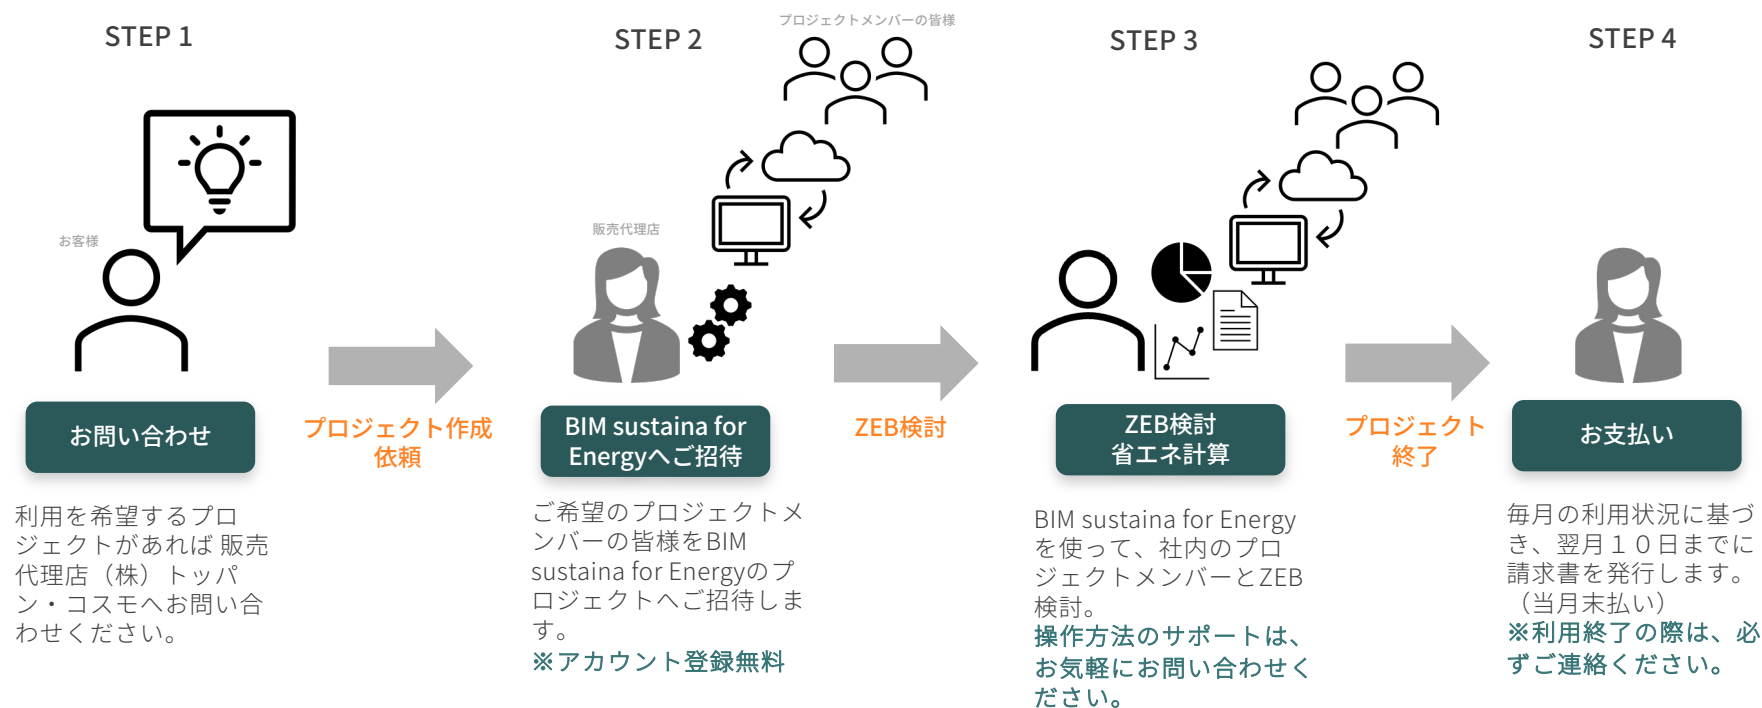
STEP 1

お客様

お問い合わせ

利用を希望するプロジェクトがあれば 販売代理店（株）トッパン・コスモへお問い合わせください。

プロジェクト作成依頼

STEP 2

プロジェクトメンバーの皆様

販売代理店

BIM sustaina for Energyへご招待

ご希望のプロジェクトメンバーの皆様をBIM sustaina for Energyのプロジェクトへご招待します。
※アカウント登録無料

ZEB検討

STEP 3

ZEB検討
省エネ計算

BIM sustaina for Energyを使って、社内のプロジェクトメンバーとZEB検討。
操作方法のサポートは、お気軽にお問い合わせください。

プロジェクト終了

STEP 4

お支払い

毎月の利用状況に基づき、翌月１０日までに請求書を発行します。（当月末払い）
※利用終了の際は、必ずご連絡ください。